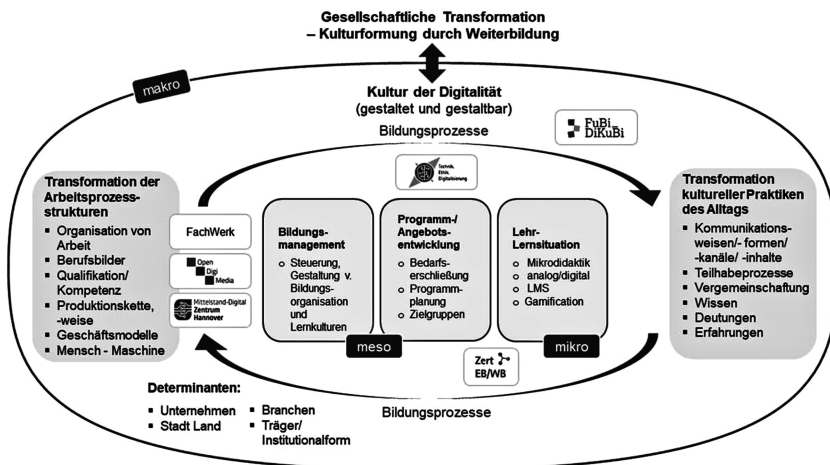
Gesellschaftliche Transformation
– Kulturformung durch Weiterbildung

makro

Kultur der Digitalität
(gestaltet und gestaltbar)

Bildungsprozesse

FuBi DiKuBi

Technik, Ethik, Digitalisierung

Transformation der Arbeitsprozessstrukturen
- Organisation von Arbeit
- Berufsbilder
- Qualifikation/ Kompetenz
- Produktionskette, -weise
- Geschäftsmodelle
- Mensch - Maschine

FachWerk

Open Digi Media

Mittelstand-Digital Zentrum Hannover

Bildungsmanagement
- Steuerung, Gestaltung v. Bildungsorganisation und Lernkulturen

meso

Programm-/ Angebotsentwicklung
- Bedarfserschließung
- Programmplanung
- Zielgruppen

Lehr-Lernsituation
- Mikrodidaktik
- analog/digital
- LMS
- Gamification

mikro

Zert EB/WB

Transformation kultureller Praktiken des Alltags
- Kommunikationsweisen/- formen/ -kanäle/ -inhalte
- Teilhabeprozesse
- Vergemeinschaftung
- Wissen
- Deutungen
- Erfahrungen

Determinanten:
- Unternehmen
- Stadt Land
- Branchen
- Träger/ Institutionalform

Bildungsprozesse